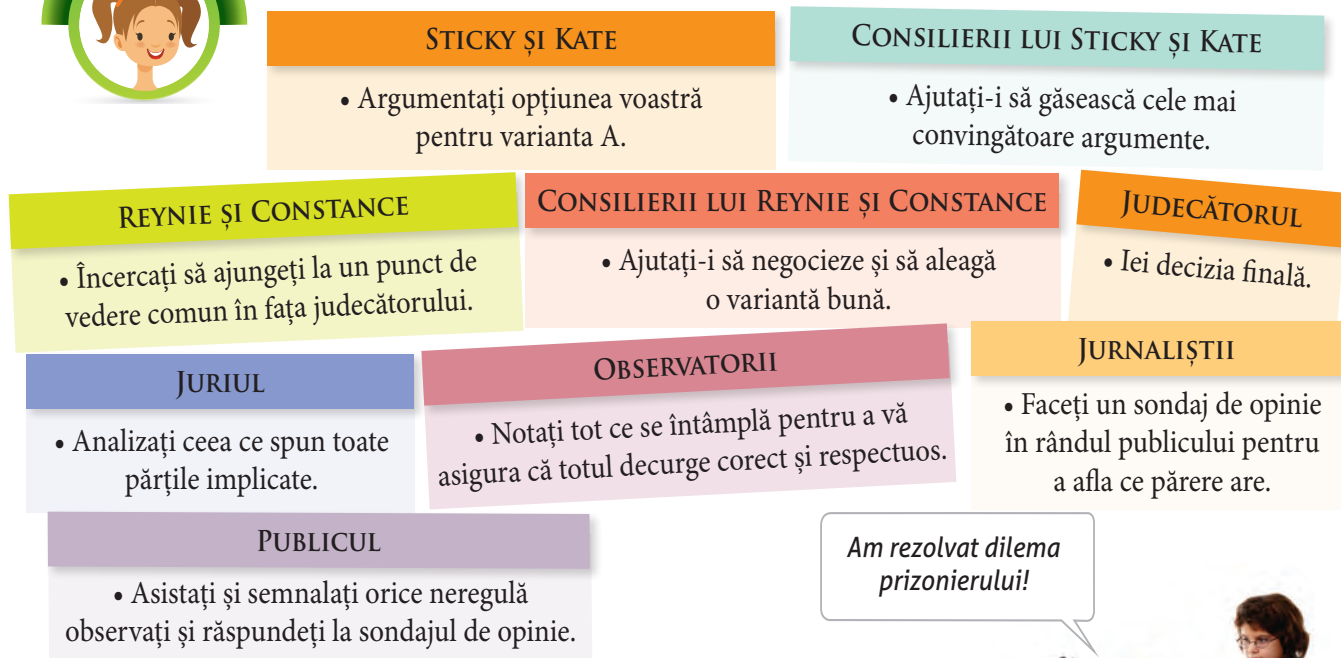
Sticky și Kate

• Argumentați opțiunea voastră pentru varianta A.

Consilierii lui Sticky și Kate

• Ajutați-i să găsească cele mai convingătoare argumente.

Reynie și Constance

• Încercați să ajungeți la un punct de vedere comun în fața judecătorului.

Consilierii lui Reynie și Constance

• Ajutați-i să negocieze și să aleagă o variantă bună.

Judecătorul

• Iei decizia finală.

Juriul

• Analizați ceea ce spun toate părțile implicate.

Observatorii

• Notați tot ce se întâmplă pentru a vă asigura că totul decurge corect și respectuos.

Jurnaliștii

• Faceți un sondaj de opinie în rândul publicului pentru a afla ce părere are.

Publicul

• Asistați și semnalați orice neregulă observați și răspundeți la sondajul de opinie.

Am rezolvat dilema prizonierului!